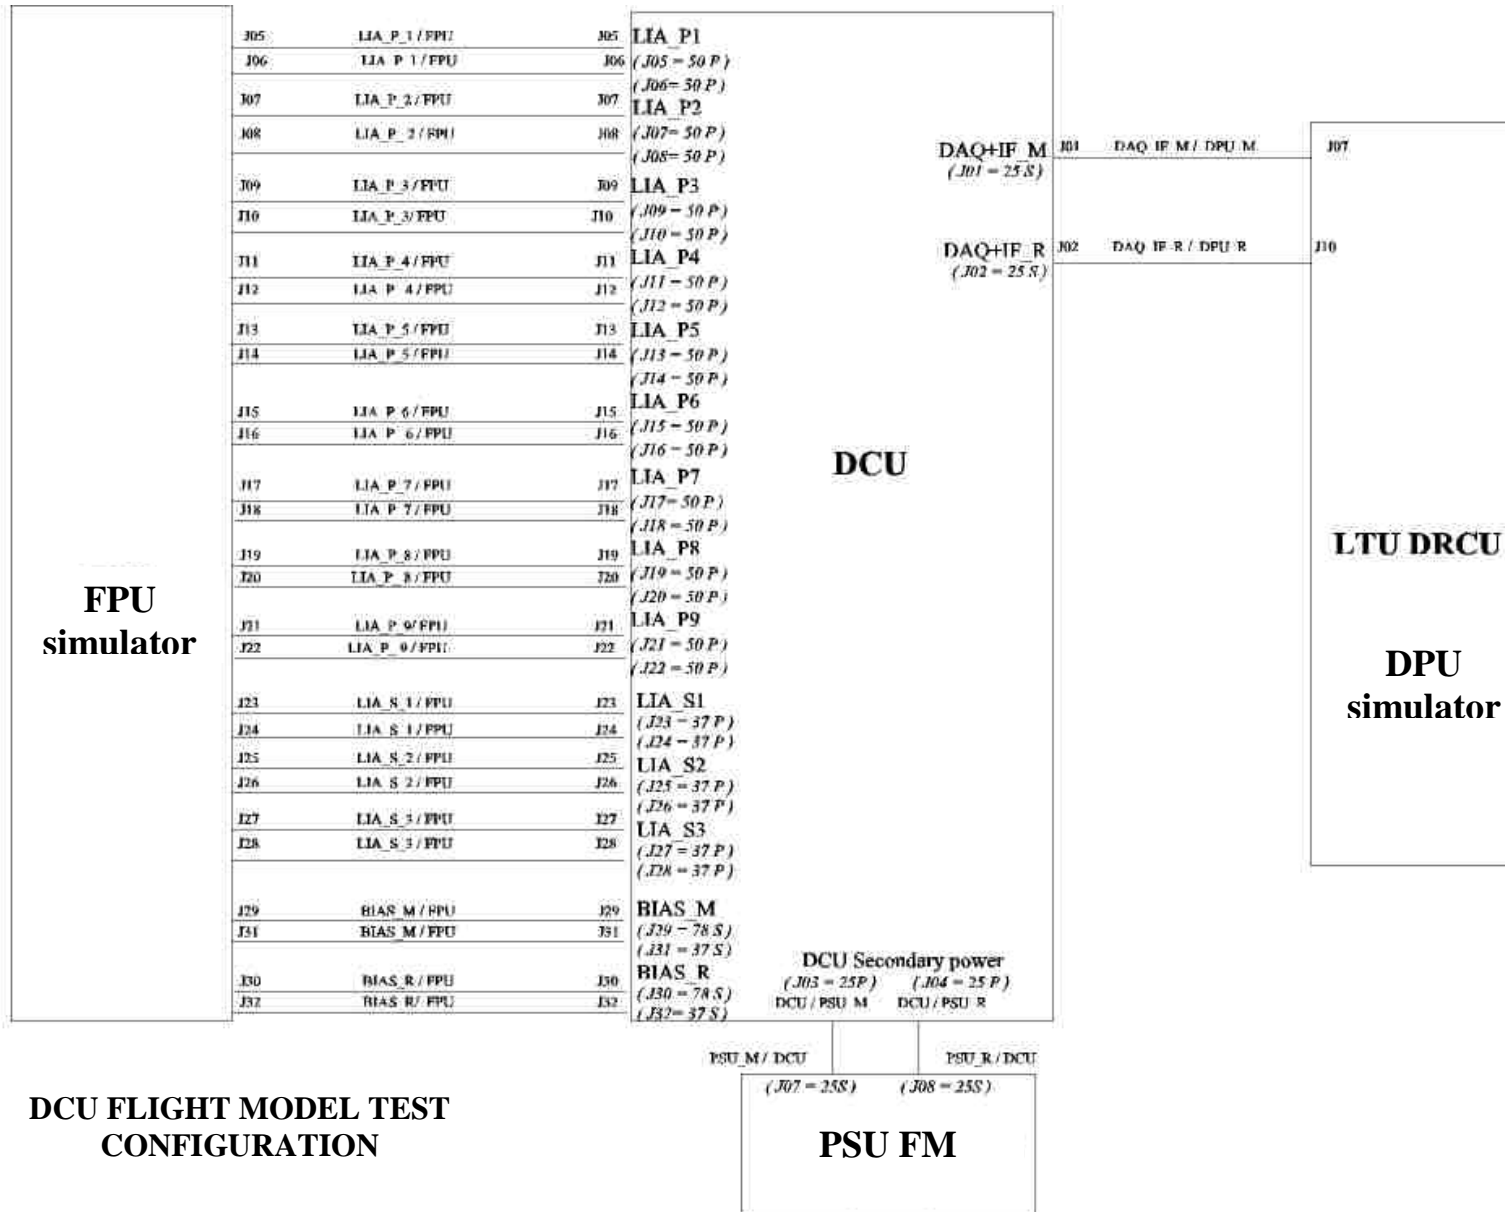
J05 LIA_P_1 / FPU J05
J06 LIA_P_1 / FPU J06
J07 LIA_P_2 / FPU J07
J08 LIA_P_2 / FPU J08
J09 LIA_P_3 / FPU J09
J10 LIA_P_3/ FPU J10
J11 LIA_P_4 / FPU J11
J12 LIA_P_4 / FPU J12
J13 LIA_P_5 / FPU J13
J14 LIA_P_5 / FPU J14
J15 LIA_P_6 / FPU J15
J16 LIA_P_6 / FPU J16
J17 LIA_P_7 / FPU J17
J18 LIA_P_7 / FPU J18
J19 LIA_P_8 / FPU J19
J20 LIA_P_8 / FPU J20
J21 LIA_P_9/ FPU J21
J22 LIA_P_9 / FPU J22
J23 LIA_S_1 / FPU J23
J24 LIA_S_1 / FPU J24
J25 LIA_S_2 / FPU J25
J26 LIA_S_2 / FPU J26
J27 LIA_S_3 / FPU J27
J28 LIA_S_3 / FPU J28
J29 BIAS_M / FPU J29
J31 BIAS_M / FPU J31
J30 BIAS_R / FPU J30
J32 BIAS_R/ FPU J32

LIA_P1
(J05 = 50 P)
(J06= 50 P)
LIA_P2
(J07= 50 P)
(J08= 50 P)
LIA_P3
(J09 = 50 P)
(J10 = 50 P)
LIA_P4
(J11 = 50 P)
(J12 = 50 P)
LIA_P5
(J13 = 50 P)
(J14 = 50 P)
LIA_P6
(J15 = 50 P)
(J16 = 50 P)
LIA_P7
(J17= 50 P)
(J18 = 50 P)
LIA_P8
(J19 = 50 P)
(J20 = 50 P)
LIA_P9
(J21 = 50 P)
(J22 = 50 P)
LIA_S1
(J23 = 37 P)
(J24 = 37 P)
LIA_S2
(J25 = 37 P)
(J26 = 37 P)
LIA_S3
(J27 = 37 P)
(J28 = 37 P)
BIAS_M
(J29 = 78 S)
(J31 = 37 S)
BIAS_R
(J30 = 78 S)
(J32= 37 S)

DCU

DAQ+IF_M J01 DAQ_IF_M / DPU_M J07
(J01 = 25 S)
DAQ+IF_R J02 DAQ_IF_R / DPU_R J10
(J02 = 25 S)

FPU simulator

LTU DRCU

DPU simulator

DCU Secondary power
(J03 = 25P) (J04 = 25 P)
DCU / PSU_M DCU / PSU_R

PSU_M / DCU PSU_R / DCU
(J07 = 25S) (J08 = 25S)

PSU FM

DCU FLIGHT MODEL TEST CONFIGURATION